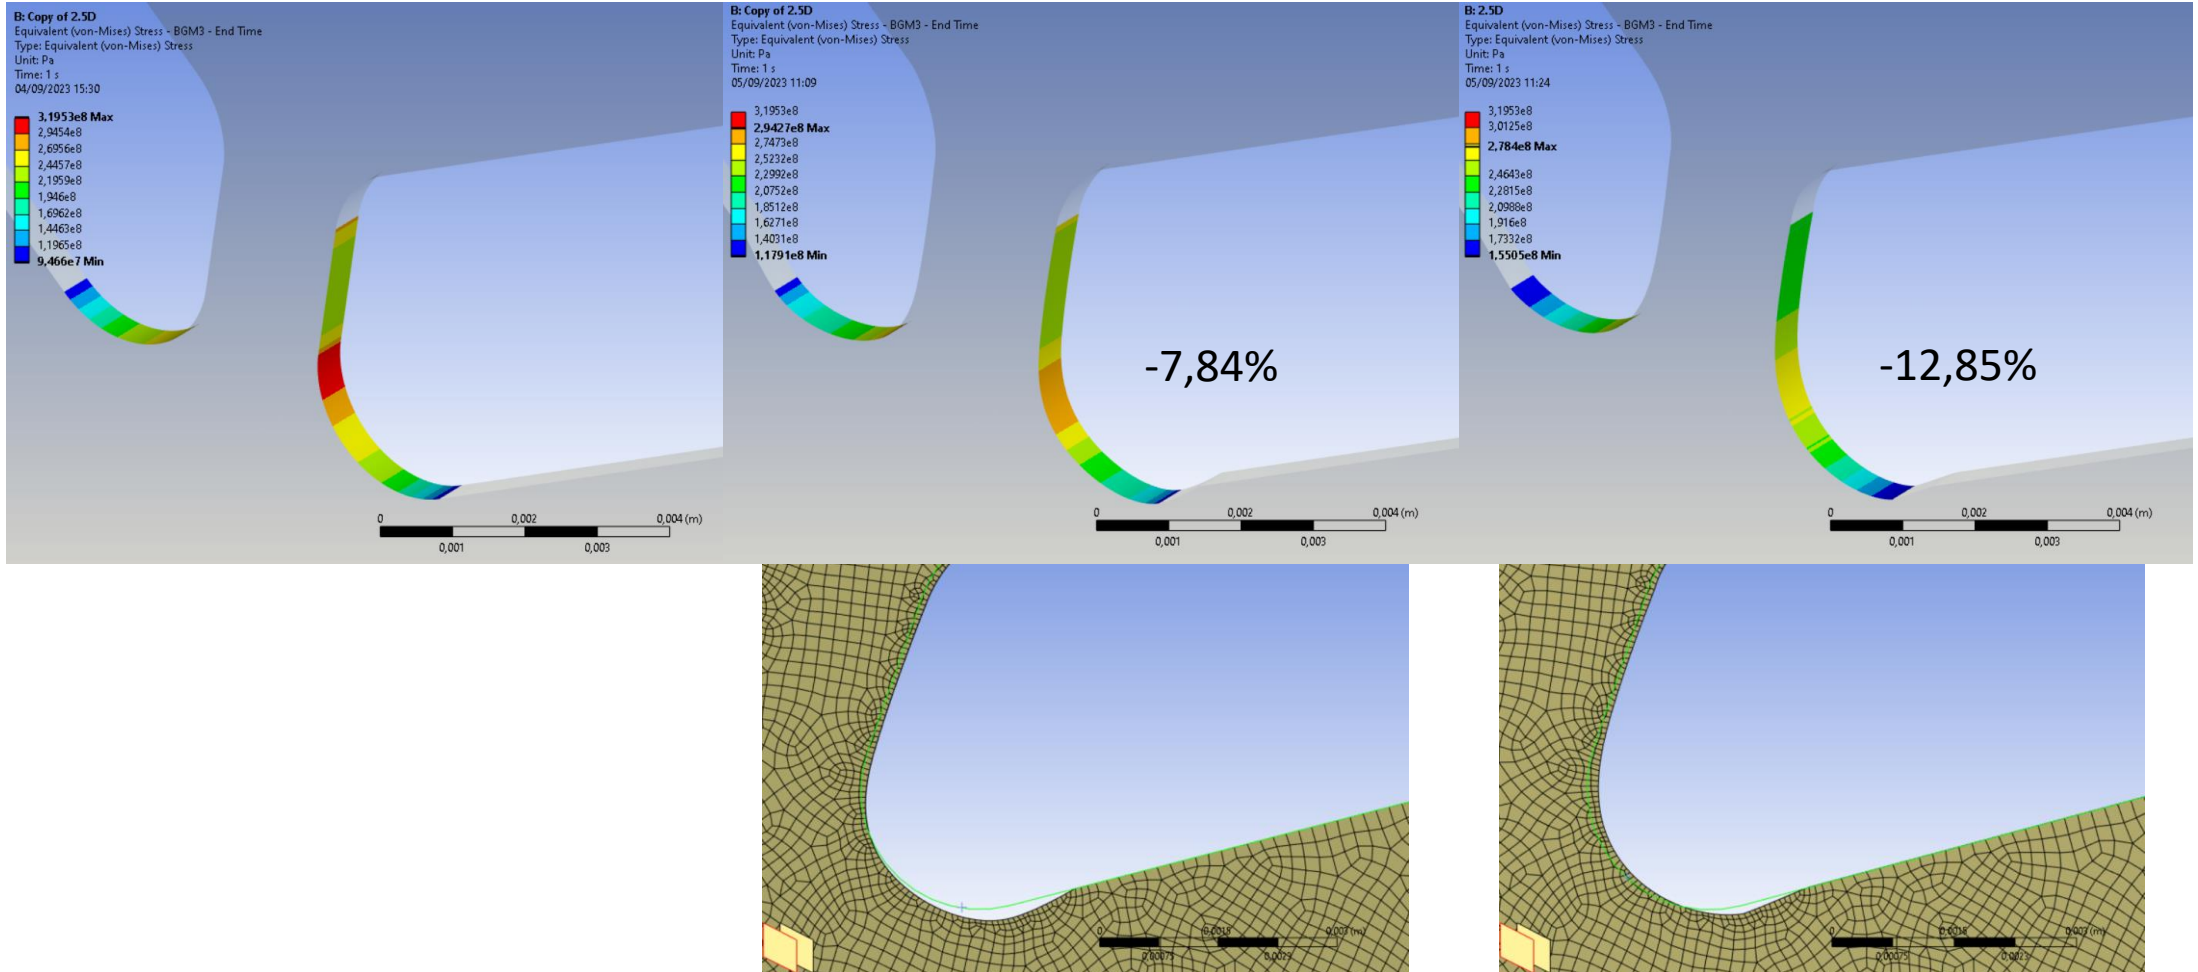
B: Copy of 2.5D
Equivalent (von-Mises) Stress - BGM3 - End Time
Type: Equivalent (von-Mises) Stress
Unit: Pa
Time: 1 s
04/09/2023 15:30

3,1953e8 Max
2,9454e8
2,6956e8
2,4457e8
2,1959e8
1,946e8
1,6962e8
1,4463e8
1,1965e8
9,466e7 Min

0 0,002 0,004 (m)
0,001 0,003

B: Copy of 2.5D
Equivalent (von-Mises) Stress - BGM3 - End Time
Type: Equivalent (von-Mises) Stress
Unit: Pa
Time: 1 s
05/09/2023 11:09

3,1953e8
2,9427e8 Max
2,7473e8
2,5232e8
2,2992e8
2,0752e8
1,8512e8
1,6271e8
1,4031e8
1,1791e8 Min

-7,84%

0 0,002 0,004 (m)
0,001 0,003

B: 2.5D
Equivalent (von-Mises) Stress - BGM3 - End Time
Type: Equivalent (von-Mises) Stress
Unit: Pa
Time: 1 s
05/09/2023 11:24

3,1953e8
3,0125e8
2,784e8 Max
2,4643e8
2,2815e8
2,0988e8
1,916e8
1,7332e8
1,5505e8 Min

-12,85%

0 0,002 0,004 (m)
0,001 0,003

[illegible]

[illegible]